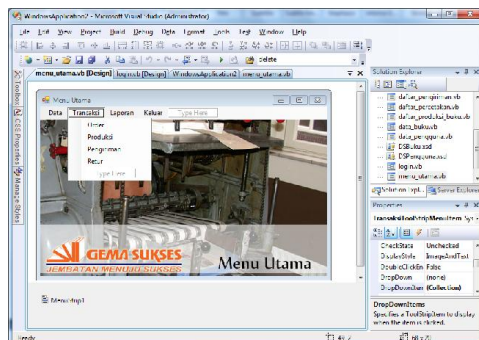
WindowsApplication2 - Microsoft Visual Studio (Administrator)

File Edit View Project Build Debug Data Format Tools Test Window Help

delete

menu_utama.vb [Design] login.vb [Design] WindowsApplication2 menu_utama.vb

Toolbox CSS Properties Manage Styles

Menu Utama

Data Transaksi Laporan Keluar Type Here

Order

Produksi

Pengiriman

Retur

Type Here

GEMA SUKSES

JEMBATAN MENUJU SUKSES

Menu Utama

MenuStrip1

Solution Explorer

daftar_pengiriman.vb

daftar_persediaan.vb

daftar_produksi_bulan.vb

data_buku.vb

data_pengguna.vb

DSBuku.xsd

DSPengguna.xsd

login.vb

menu_utama.vb

Solution Expl... Server Explorer

Properties

TransaksiToolStripMenuItem Syst...

| CheckState | Unchecked |
|---|---|
| DisplayStyle | ImageAndText |
| DoubleClickEn | False |
| DropDown | (none) |
| DropDownItem | (Collection) |

DropDownItems

Specifies a ToolStripItem to display when the item is clicked.

Ready